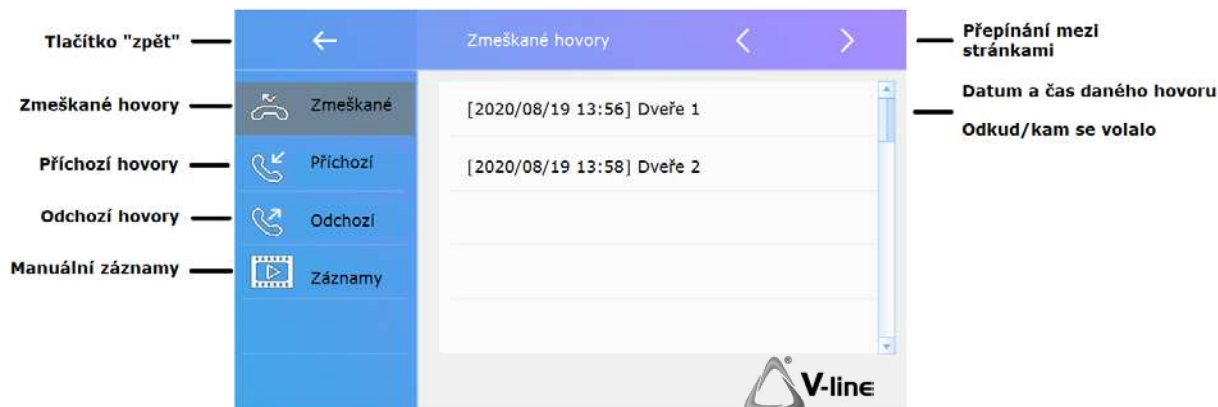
Tlačítko "zpět"

Zmeškané hovory

Přepínání mezi stránkami

Zmeškané hovory

Zmeškané

[2020/08/19 13:56] Dveře 1

Datum a čas daného hovoru

Odkud/kam se volalo

Příchozí hovory

Příchozí

[2020/08/19 13:58] Dveře 2

Odchozí hovory

Odchozí

Manuální záznamy

Záznamy

V-line